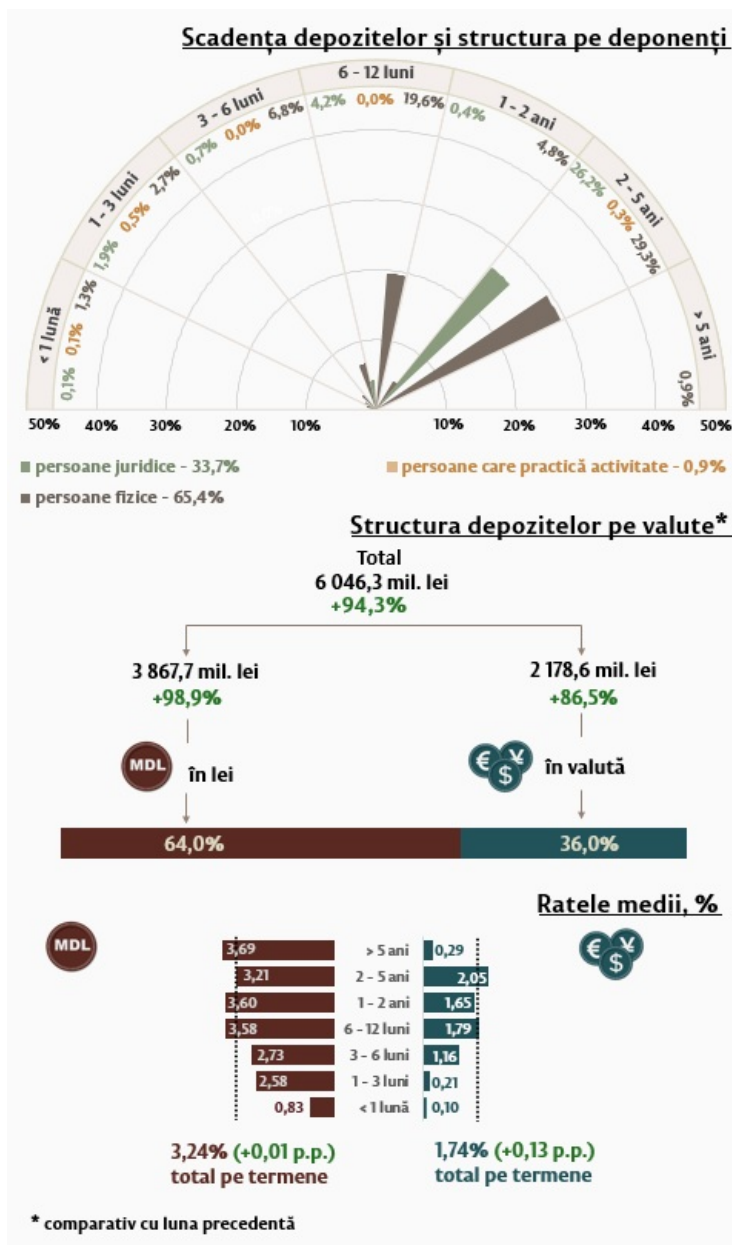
Scadența depozitelor și structura pe deponenți

6 - 12 luni
4,2% 0,0% 19,6%

3 - 6 luni
0,7% 0,0% 6,8%

1 - 2 ani
0,4% 4,8%

1 - 3 luni
1,9% 0,5% 2,7%

2 - 5 ani
26,2% 0,3% 29,3%

< 1 lună
0,1% 0,1% 1,3%

> 5 ani
0,9%

50% 40% 30% 20% 10% 10% 20% 30% 40% 50%

persoane juridice - 33,7%
persoane care practică activitate - 0,9%
persoane fizice - 65,4%

Structura depozitelor pe valute*

Total
6 046,3 mil. lei
+94,3%

3 867,7 mil. lei
+98,9%

2 178,6 mil. lei
+86,5%

MDL în lei

în valută

64,0%
36,0%

Ratele medii, %

MDL

| | | |
|---|---|---|
| 3,69 | > 5 ani | 0,29 |
| 3,21 | 2 - 5 ani | 2,05 |
| 3,60 | 1 - 2 ani | 1,65 |
| 3,58 | 6 - 12 luni | 1,79 |
| 2,73 | 3 - 6 luni | 1,16 |
| 2,58 | 1 - 3 luni | 0,21 |
| 0,83 | < 1 lună | 0,10 |

3,24% (+0,01 p.p.)
total pe termene

1,74% (+0,13 p.p.)
total pe termene

* comparativ cu luna precedentă